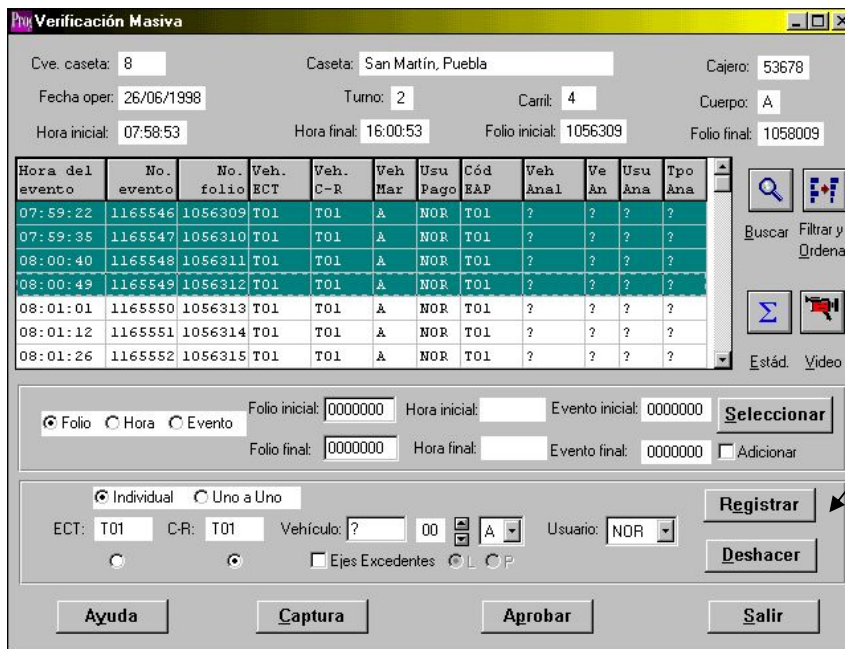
Verificación Masiva

Cve. caseta: 8
Caseta: San Martín, Puebla
Cajero: 53678
Fecha oper: 26/06/1998
Turno: 2
Carril: 4
Cuerpo: A
Hora inicial: 07:58:53
Hora final: 16:00:53
Folio inicial: 1056309
Folio final: 1058009

| Hora del evento | No. evento | No. folio | Veh. ECT | Veh. C-R | Veh Mar | Usu Pago | Cód EAP | Veh Anal | Ve An | Usu Ana | Tpo Ana |
|---|---|---|---|---|---|---|---|---|---|---|---|
| 07:59:22 | 1165546 | 1056309 | T01 | T01 | A | NOR | T01 | ? | ? | ? | ? |
| 07:59:35 | 1165547 | 1056310 | T01 | T01 | A | NOR | T01 | ? | ? | ? | ? |
| 08:00:40 | 1165548 | 1056311 | T01 | T01 | A | NOR | T01 | ? | ? | ? | ? |
| 08:00:49 | 1165549 | 1056312 | T01 | T01 | A | NOR | T01 | ? | ? | ? | ? |
| 08:01:01 | 1165550 | 1056313 | T01 | T01 | A | NOR | T01 | ? | ? | ? | ? |
| 08:01:12 | 1165551 | 1056314 | T01 | T01 | A | NOR | T01 | ? | ? | ? | ? |
| 08:01:26 | 1165552 | 1056315 | T01 | T01 | A | NOR | T01 | ? | ? | ? | ? |

Buscar
Filtrar y Ordena
Estád.
Video

Folio Hora Evento
Folio inicial: 0000000
Hora inicial:
Evento inicial: 0000000
Seleccionar
Folio final: 0000000
Hora final:
Evento final: 0000000
Adicionar

Individual Uno a Uno
ECT: T01
C-R: T01
Vehículo: ?
00
A
Usuario: NOR
Registrar
Ejes Excedentes L P
Deshacer

Ayuda
Captura
Aprobar
Salir